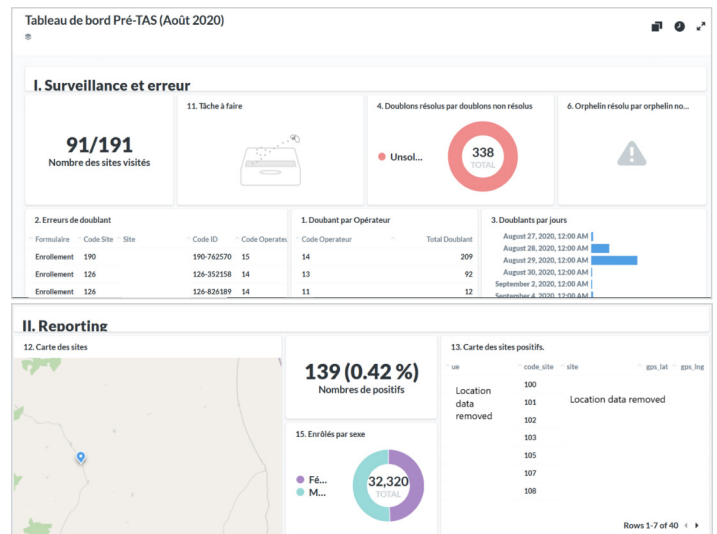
Tableau de bord Pré-TAS (Août 2020)

I. Surveillance et erreur

91/191
Nombre des sites visités

11. Tâche à faire

4. Doublons résolus par doublons non résolus

Unsol...

338
TOTAL

6. Orphelin résolu par orphelin no...

2. Erreurs de doublant

| Formulaire | Code Site | Site | Code ID | Code Operatei |
|---|---|---|---|---|
| Enrollement | 190 | | 190-762570 | 15 |
| Enrollement | 126 | | 126-352158 | 14 |
| Enrollement | 126 | | 126-826189 | 14 |

1. Doubant par Opérateur

| Code Operateur | Total Doublant |
|---|---|
| 14 | 209 |
| 13 | 92 |
| 11 | 12 |

3. Doublants par jours

August 27, 2020, 12:00 AM
August 28, 2020, 12:00 AM
August 29, 2020, 12:00 AM
August 30, 2020, 12:00 AM
September 2, 2020, 12:00 AM
September 4, 2020, 12:00 AM

II. Reporting

12. Carte des sites

139 (0.42 %)
Nombres de positifs

15. Enrôlés par sexe

Fé...
M...

32,320
TOTAL

13. Carte des sites positifs.

| ue | code_site | site | gps_lat | gps_lng |
|---|---|---|---|---|
| Location data removed | 100 | Location data removed | | |
| | 101 | | | |
| | 102 | | | |
| | 103 | | | |
| | 105 | | | |
| | 107 | | | |
| | 108 | | | |

Rows 1-7 of 40